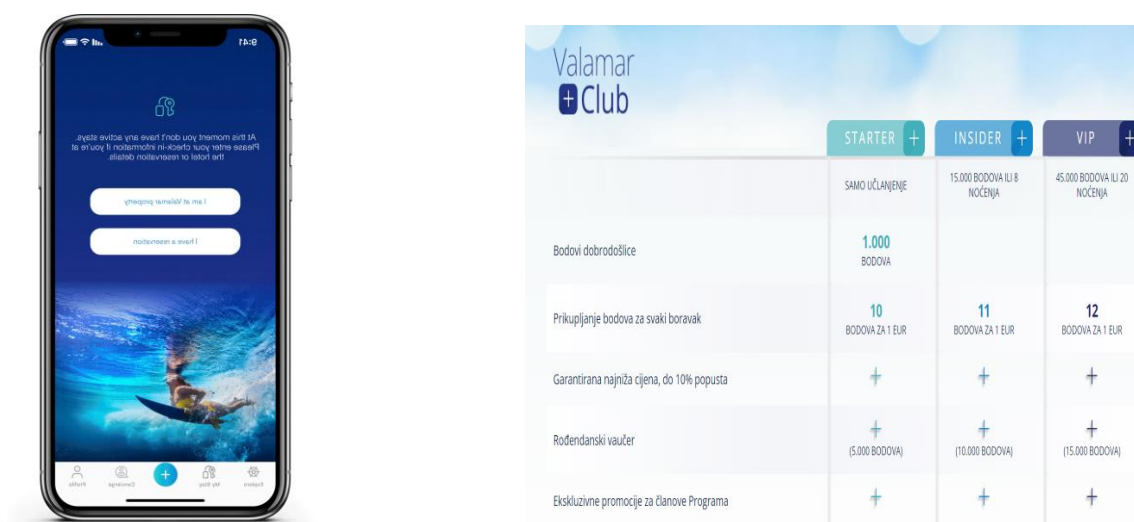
9:41

At this moment you don't have any active stays. Please enter your check-in information if you're at the hotel or reservation details.

I am at Valamar property

I have a reservation

Profile Concierge + My Stay Explore

Valamar
+Club

| | STARTER + | INSIDER + | VIP + |
|---|---|---|---|
| | SAMO UČLANJENJE | 15.000 BODOVA ILI 8 NOĆENJA | 45.000 BODOVA ILI 20 NOĆENJA |
| Bodovi dobrodošlice | 1.000 BODOVA | | |
| Prikupljanje bodova za svaki boravak | 10 BODOVA ZA 1 EUR | 11 BODOVA ZA 1 EUR | 12 BODOVA ZA 1 EUR |
| Garantirana najniža cijena, do 10% popusta | + | + | + |
| Rođendanski vaučer | + (5.000 BODOVA) | + (10.000 BODOVA) | + (15.000 BODOVA) |
| Ekskluzivne promocije za članove Programa | + | + | + |